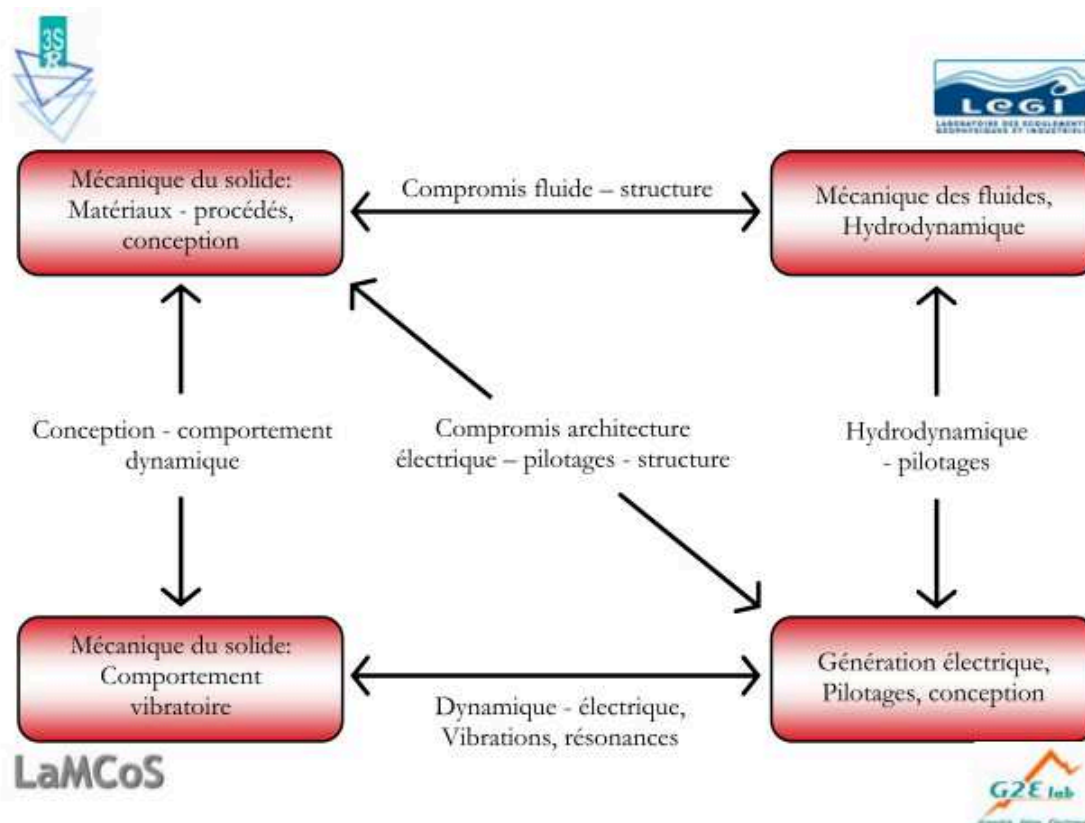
3SR

LEGI
LABORATOIRE DES ECOULEMENTS GEOPHYSIQUES ET INDUSTRIELS

Mécanique du solide: Matériaux - procédés, conception

Compromis fluide – structure

Mécanique des fluides, Hydrodynamique

Conception - comportement dynamique

Compromis architecture électrique – pilotages - structure

Hydrodynamique - pilotages

Mécanique du solide: Comportement vibratoire

Dynamique - électrique, Vibrations, résonances

Génération électrique, Pilotages, conception

LaMCoS

G2E lab
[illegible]